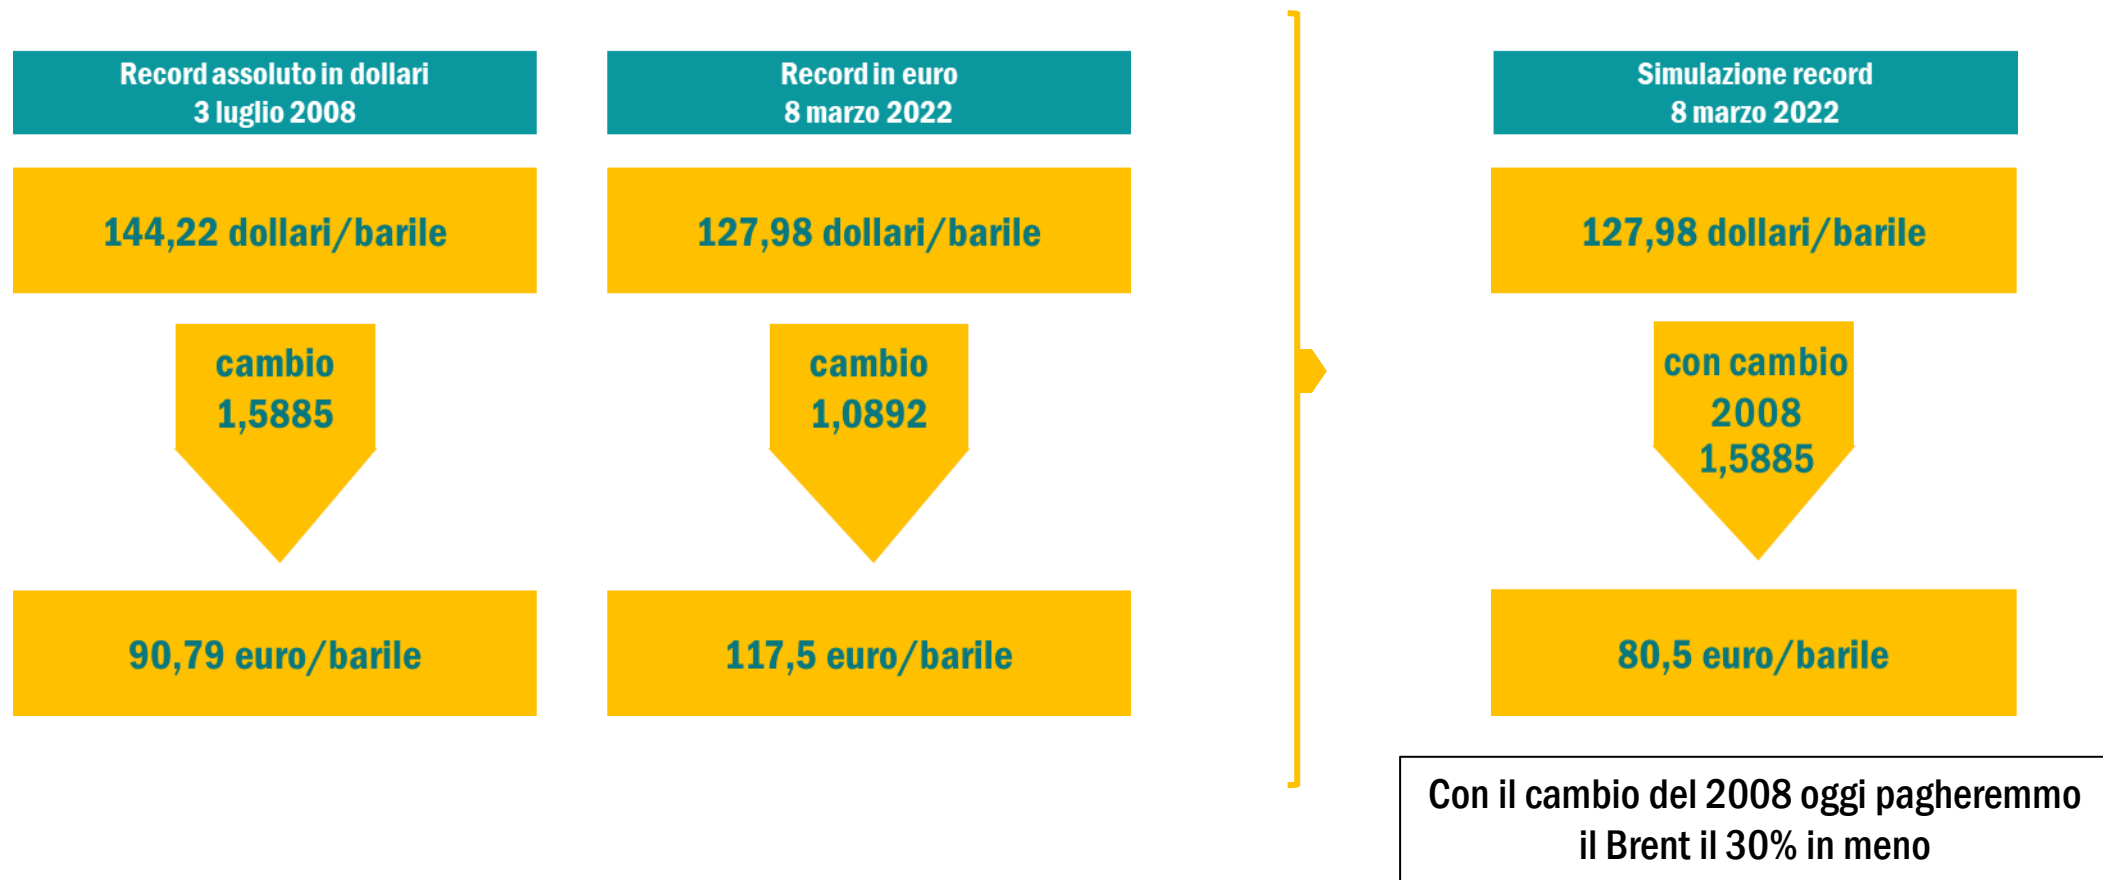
Record assoluto in dollari
3 luglio 2008

144,22 dollari/barile

cambio
1,5885

90,79 euro/barile

Record in euro
8 marzo 2022

127,98 dollari/barile

cambio
1,0892

117,5 euro/barile

Simulazione record
8 marzo 2022

127,98 dollari/barile

con cambio
2008
1,5885

80,5 euro/barile

Con il cambio del 2008 oggi pagheremmo il Brent il 30% in meno